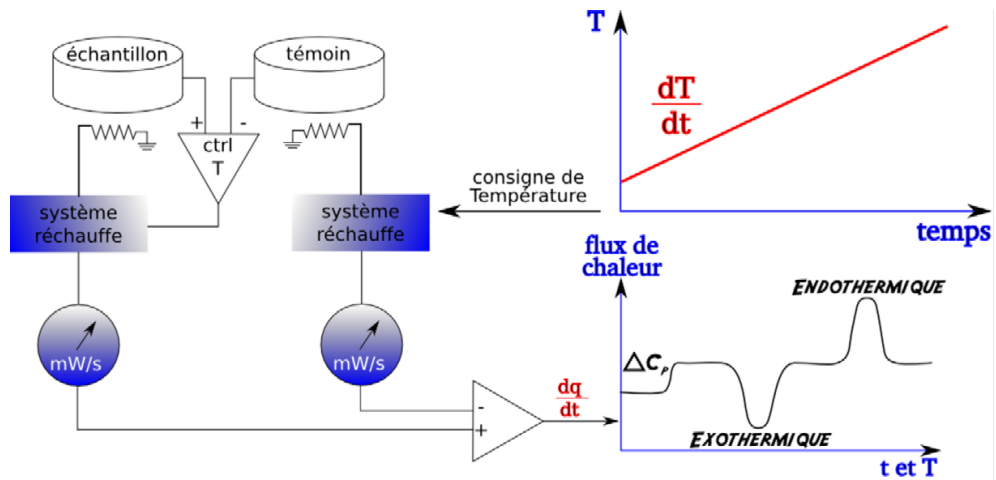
échantillon

témoin

+

-

ctrl
T

système réchauffe

système réchauffe

mW/s

mW/s

-

+

$\frac{dq}{dt}$

consigne de Température

T

$\frac{dT}{dt}$

temps

flux de chaleur

$\Delta C_p$

ENDOTHERMIQUE

EXOTHERMIQUE

t et T